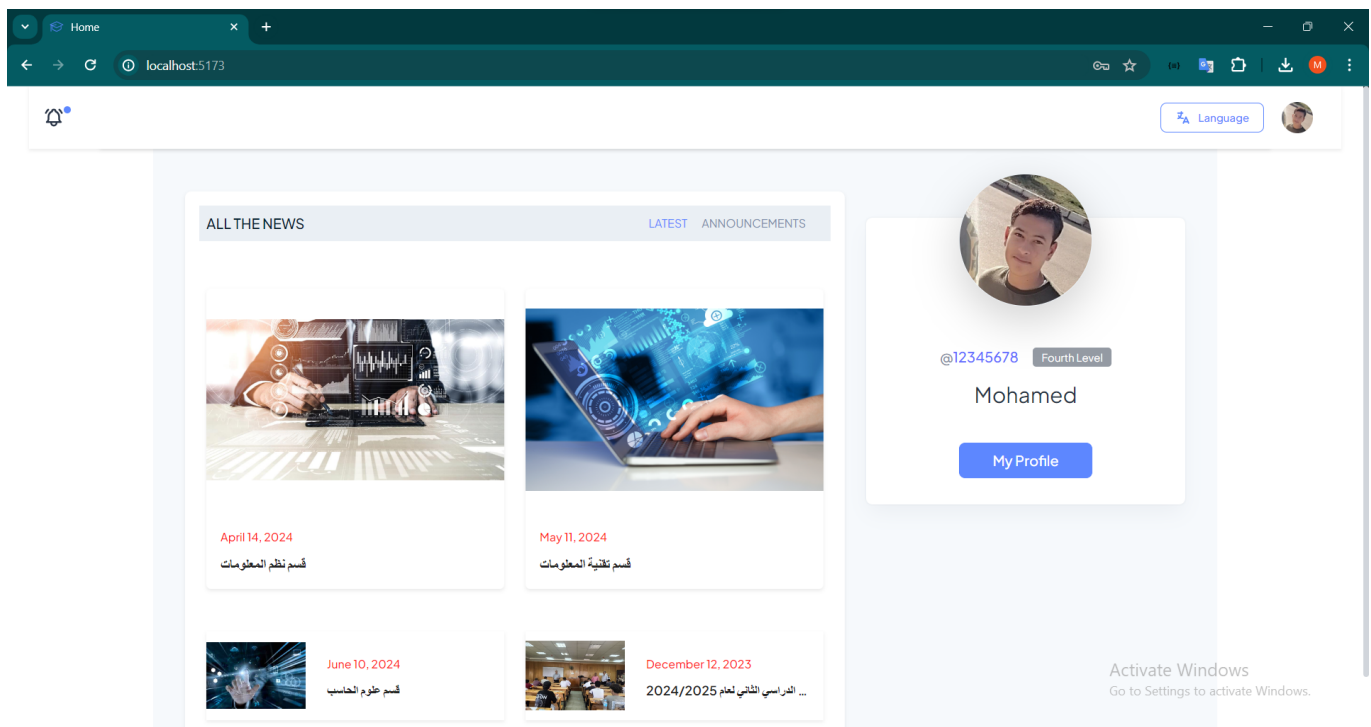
Home
localhost:5173
M
Language
ALL THE NEWS
LATEST ANNOUNCEMENTS
April 14, 2024
قسم نظم المعلومات
May 11, 2024
قسم تقنية المعلومات
June 10, 2024
قسم علوم الحاسب
December 12, 2023
... الدراسي الثاني لعام 2024/2025
@12345678 Fourth Level
Mohamed
My Profile
Activate Windows
Go to Settings to activate Windows.